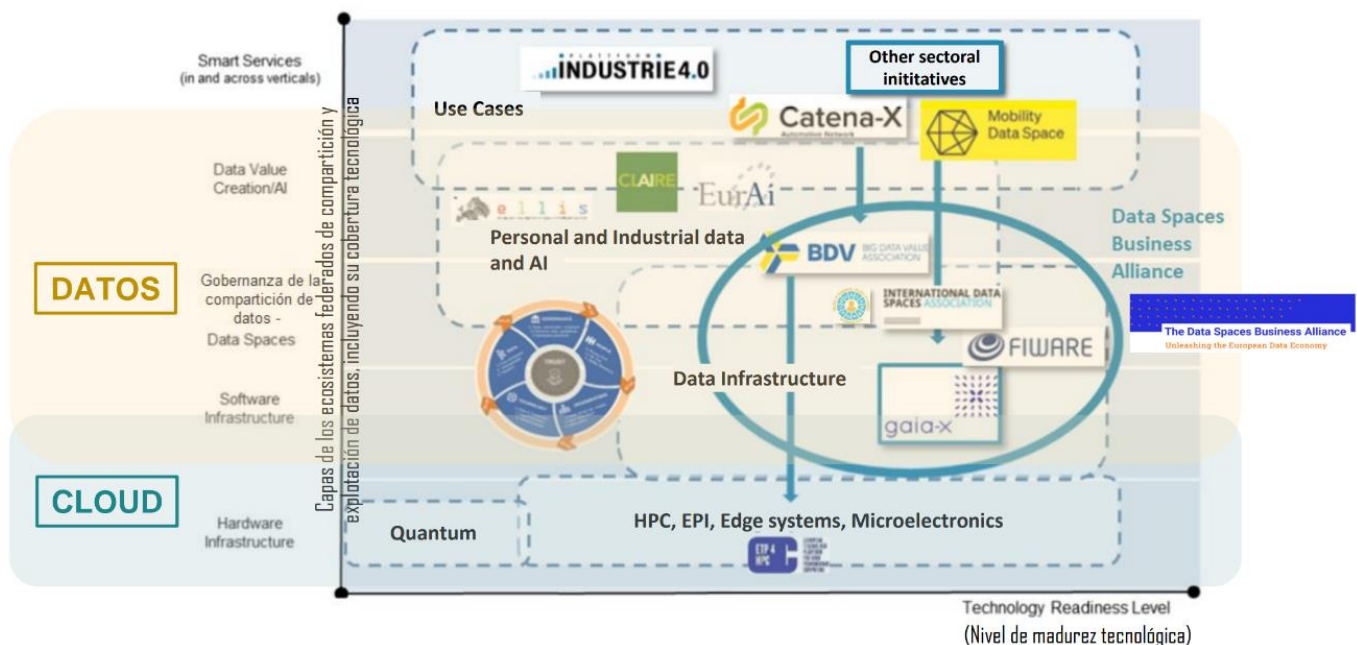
Smart Services
(in and across verticals)

Data Value Creation/AI

DATOS

Gobernanza de la compartición de datos - Data Spaces

Software Infrastructure

CLOUD

Hardware Infrastructure

Capas de los ecosistemas federados de compartición y explotación de datos, incluyendo su cobertura tecnológica

PLATTFORM INDUSTRIE 4.0

Use Cases

Other sectoral inititatives

Catena-X
Automotive Network

Mobility Data Space

CLAIRE

EurAi

ellis

Personal and Industrial data and AI

BDV BIG DATA VALUE ASSOCIATION

Data Spaces Business Alliance

INTERNATIONAL DATA SPACES ASSOCIATION

FIWARE

The Data Spaces Business Alliance
Unleashing the European Data Economy

TRUST

Data Infrastructure

gaia-x

Quantum

HPC, EPI, Edge systems, Microelectronics

ETP 4 HPC

Technology Readiness Level
(Nivel de madurez tecnológica)